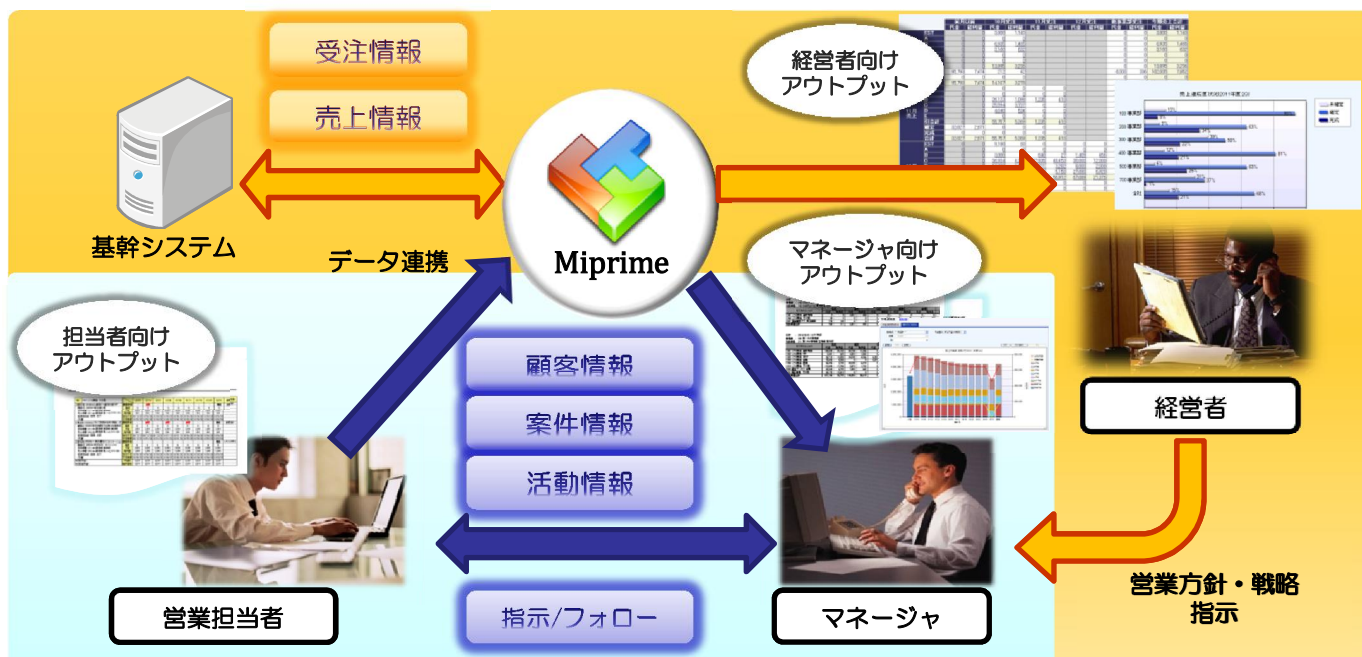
受注情報

売上情報

基幹システム

データ連携

Miprime

経営者向け
アウトプット

マネージャ向け
アウトプット

担当者向け
アウトプット

顧客情報

案件情報

活動情報

指示/フォロー

経営者

営業担当者

マネージャ

営業方針・戦略
指示